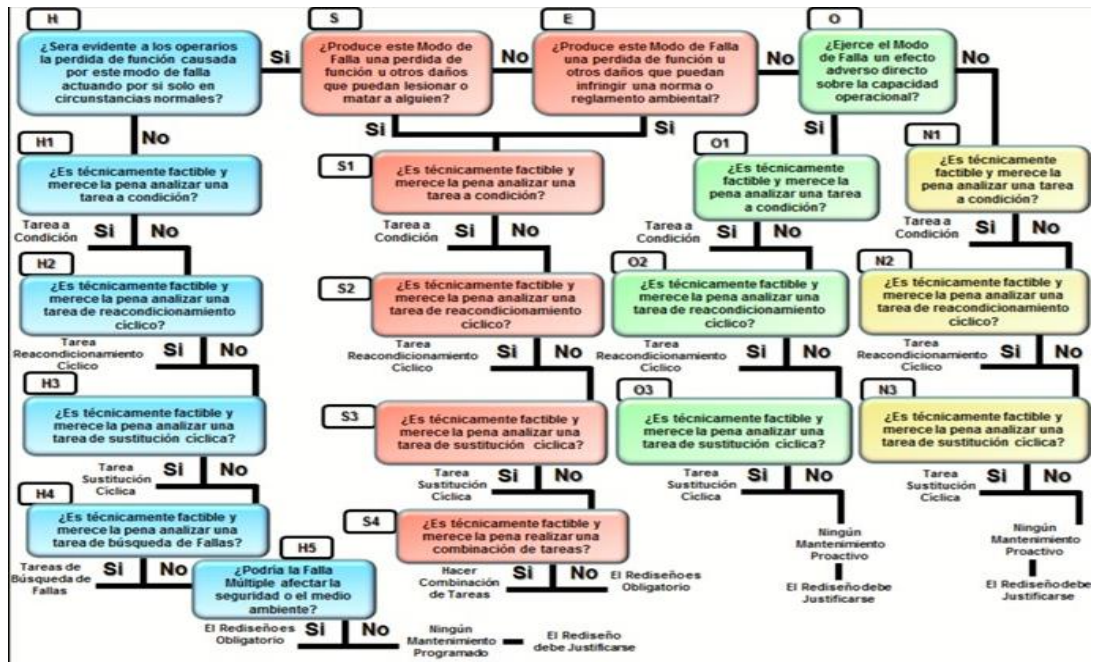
H
¿Sera evidente a los operarios la perdida de función causada por este modo de falla actuando por si solo en circunstancias normales?

Si

S
¿Produce este Modo de Falla una perdida de función u otros daños que puedan lesionar o matar a alguien?

No

E
¿Produce este Modo de Falla una perdida de función u otros daños que puedan infringir una norma o reglamento ambiental?

No

O
¿Ejerce el Modo de Falla un efecto adverso directo sobre la capacidad operacional?

No

No

Si

Si

Si

H1
¿Es técnicamente factible y merece la pena analizar una tarea a condición?

Tarea a Condición Si No

H2
¿Es técnicamente factible y merece la pena analizar una tarea de reacondicionamiento cíclico?

Tarea Reacondicionamiento Cíclico Si No

H3
¿Es técnicamente factible y merece la pena analizar una tarea de sustitución cíclica?

Tarea Sustitución Cíclica Si No

H4
¿Es técnicamente factible y merece la pena analizar una tarea de búsqueda de Fallas?

Tareas de Búsqueda de Fallas Si No

H5
¿Podría la Falla Múltiple afectar la seguridad o el medio ambiente?

El Rediseño es Obligatorio Si No

Ningún Mantenimiento Programado

El Rediseño debe Justificarse

S1
¿Es técnicamente factible y merece la pena analizar una tarea a condición?

Tarea a Condición Si No

S2
¿Es técnicamente factible y merece la pena analizar una tarea de reacondicionamiento cíclico?

Tarea Reacondicionamiento Cíclico Si No

S3
¿Es técnicamente factible y merece la pena analizar una tarea de sustitución cíclica?

Tarea Sustitución Cíclica Si No

S4
¿Es técnicamente factible y merece la pena realizar una combinación de tareas?

Hacer Combinación de Tareas Si No El Rediseño es Obligatorio

O1
¿Es técnicamente factible y merece la pena analizar una tarea a condición?

Tarea a Condición Si No

O2
¿Es técnicamente factible y merece la pena analizar una tarea de reacondicionamiento cíclico?

Tarea Reacondicionamiento Cíclico Si No

O3
¿Es técnicamente factible y merece la pena analizar una tarea de sustitución cíclica?

Tarea Sustitución Cíclica Si No

Ningún Mantenimiento Proactivo

El Rediseño debe Justificarse

N1
¿Es técnicamente factible y merece la pena analizar una tarea a condición?

Tarea a Condición Si No

N2
¿Es técnicamente factible y merece la pena analizar una tarea de reacondicionamiento cíclico?

Tarea Reacondicionamiento Cíclico Si No

N3
¿Es técnicamente factible y merece la pena analizar una tarea de sustitución cíclica?

Tarea Sustitución Cíclica Si No

Ningún Mantenimiento Proactivo

El Rediseño debe Justificarse